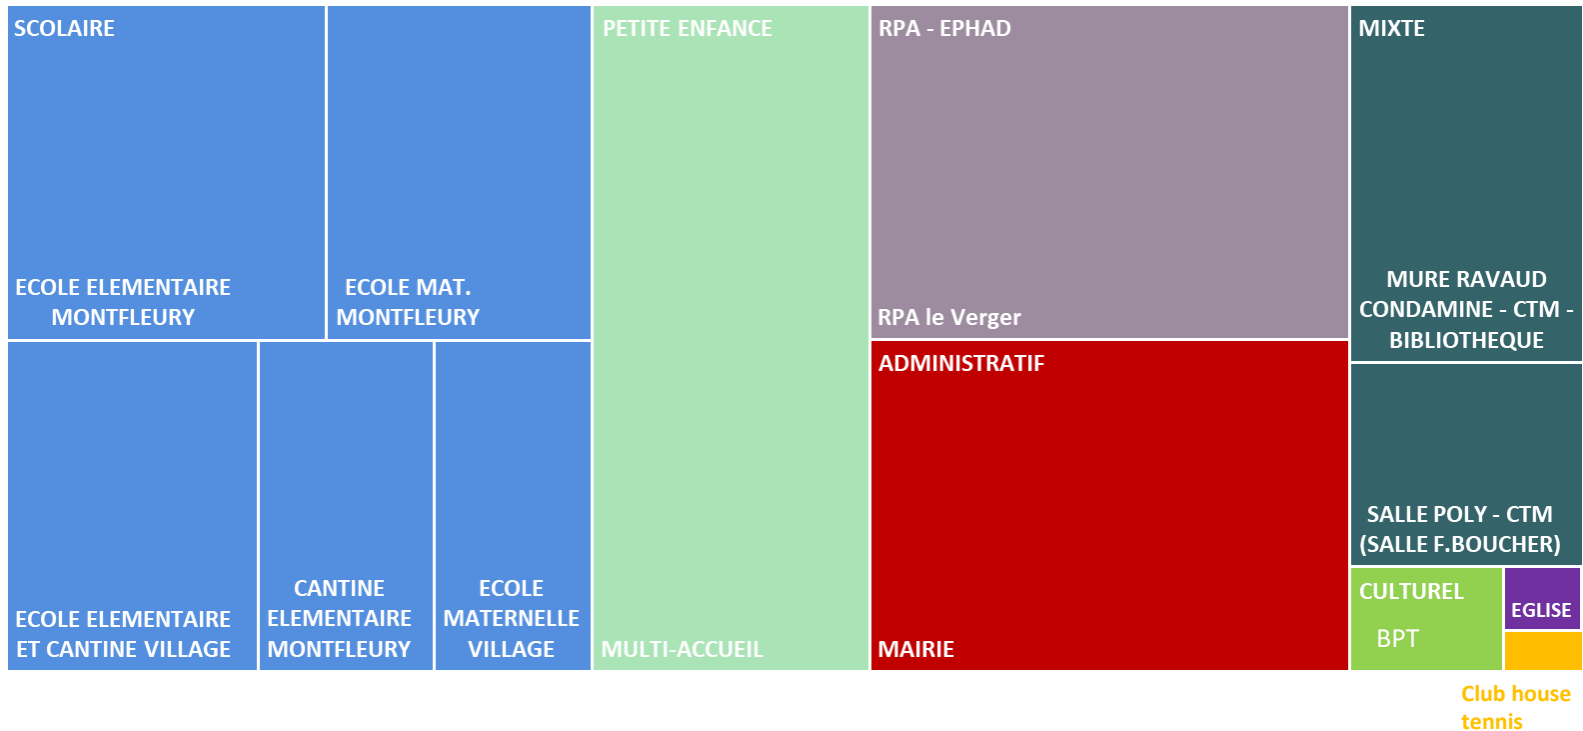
SCOLAIRE

ECOLE ELEMENTAIRE MONTFLEURY

ECOLE MAT. MONTFLEURY

ECOLE ELEMENTAIRE ET CANTINE VILLAGE

CANTINE ELEMENTAIRE MONTFLEURY

ECOLE MATERNELLE VILLAGE

PETITE ENFANCE

MULTI-ACCUEIL

RPA - EPHAD

RPA le Verger

ADMINISTRATIF

MAIRIE

MIXTE

MURE RAVAUD CONDAMINE - CTM - BIBLIOTHEQUE

SALLE POLY - CTM (SALLE F.BOUCHER)

CULTUREL

BPT

EGLISE

Club house tennis